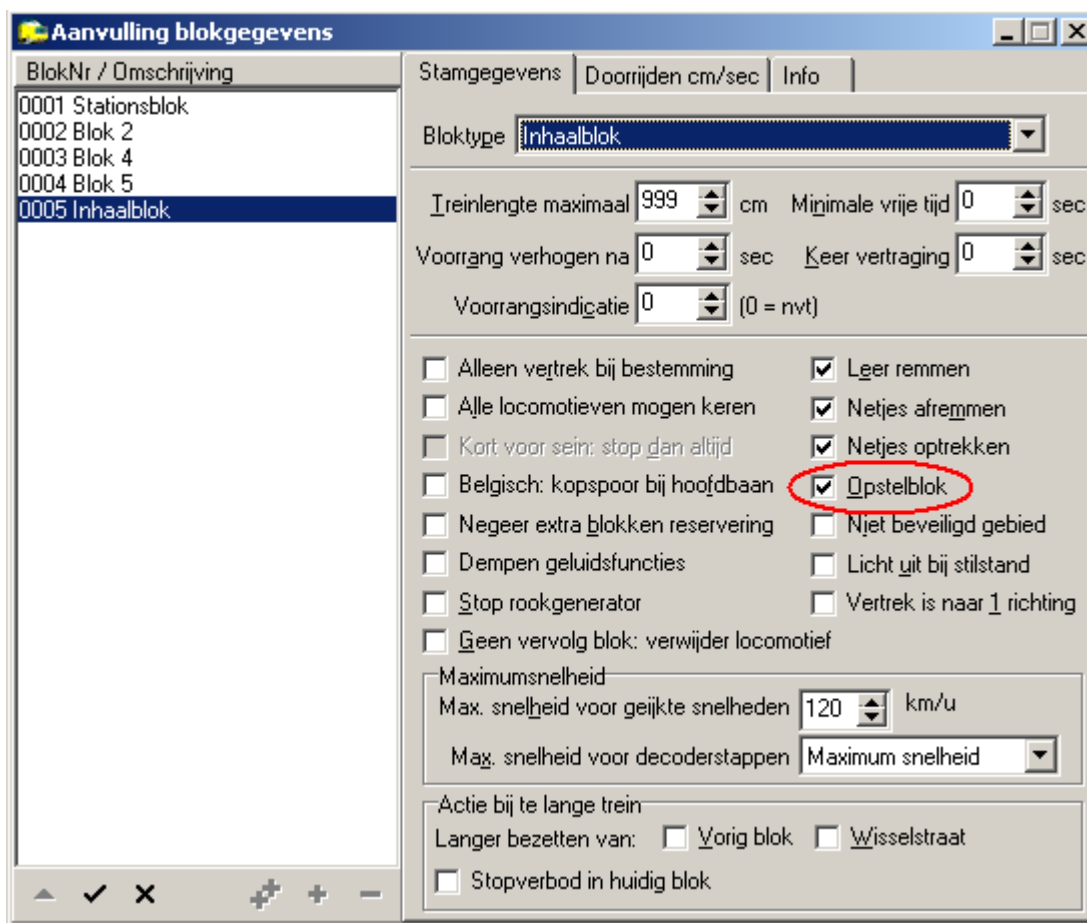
Aanvulling blokgegevens

BlokNr / Omschrijving
0001 Stationsblok
0002 Blok 2
0003 Blok 4
0004 Blok 5
0005 Inhaalblok

Stamgegevens | Doorrijden cm/sec | Info

Bloktype Inhaalblok

Treinlengte maximaal 999 cm Minimale vrije tijd 0 sec
Voorrang verhogen na 0 sec Keer vertraging 0 sec
Voorrangsindicatie 0 (0 = nvt)

Alleen vertrek bij bestemming
Alle locomotieven mogen keren
Kort voor sein: stop dan altijd
Belgisch: kopspoor bij hoofdbaan
Negeer extra blokken reservering
Dempen geluidsfuncties
Stop rookgenerator
Geen vervolg blok: verwijder locomotief

Leer remmen
Netjes afremmen
Netjes optrekken
Opstelblok
Niet beveiligd gebied
Licht uit bij stilstand
Vertrek is naar 1 richting

Maximumsnelheid
Max. snelheid voor geijkte snelheden 120 km/u
Max. snelheid voor decoderstappen Maximum snelheid

Actie bij te lange trein
Langer bezetten van: Vorig blok Wisselstraat
Stopverbod in huidig blok